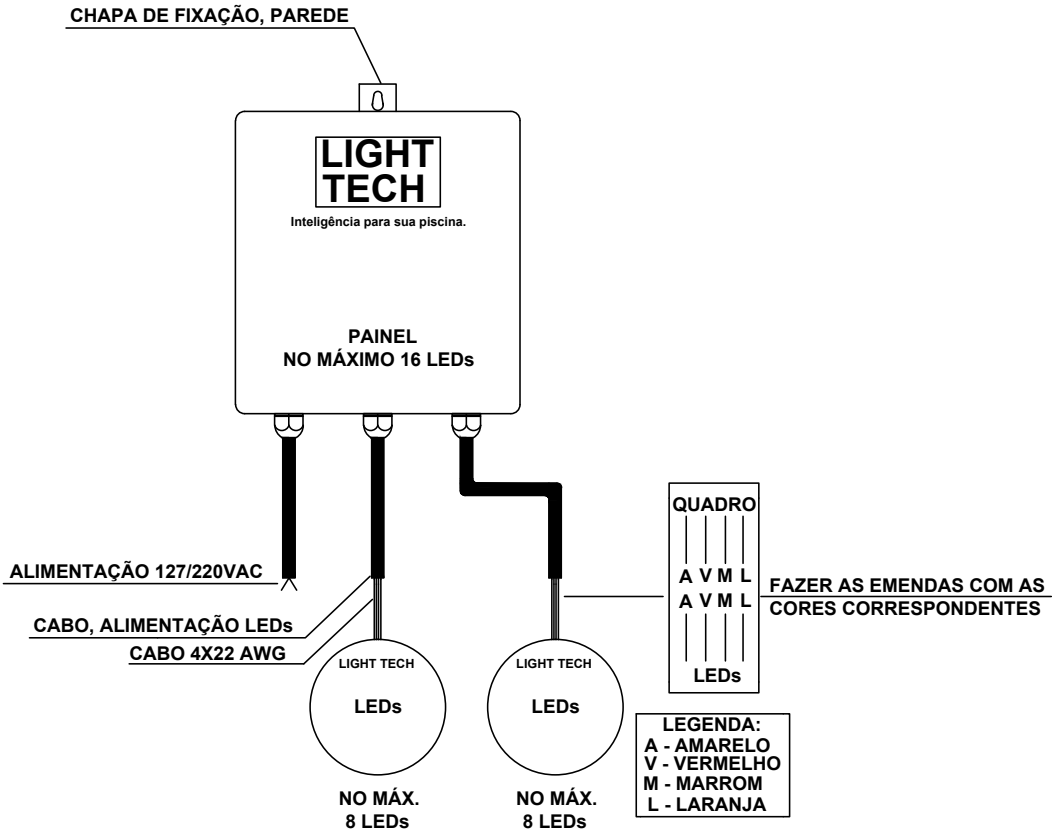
CHAPA DE FIXAÇÃO, PAREDE

LIGHT TECH

Inteligência para sua piscina.

PAINEL
NO MÁXIMO 16 LEDs

QUADRO

A V M L
A V M L

LEDs

FAZER AS EMENDAS COM AS CORES CORRESPONDENTES

ALIMENTAÇÃO 127/220VAC

CABO, ALIMENTAÇÃO LEDs

CABO 4X22 AWG

LIGHT TECH

LEDs

LIGHT TECH

LEDs

LEGENDA:
A - AMARELO
V - VERMELHO
M - MARROM
L - LARANJA

NO MÁX.
8 LEDs

NO MÁX.
8 LEDs